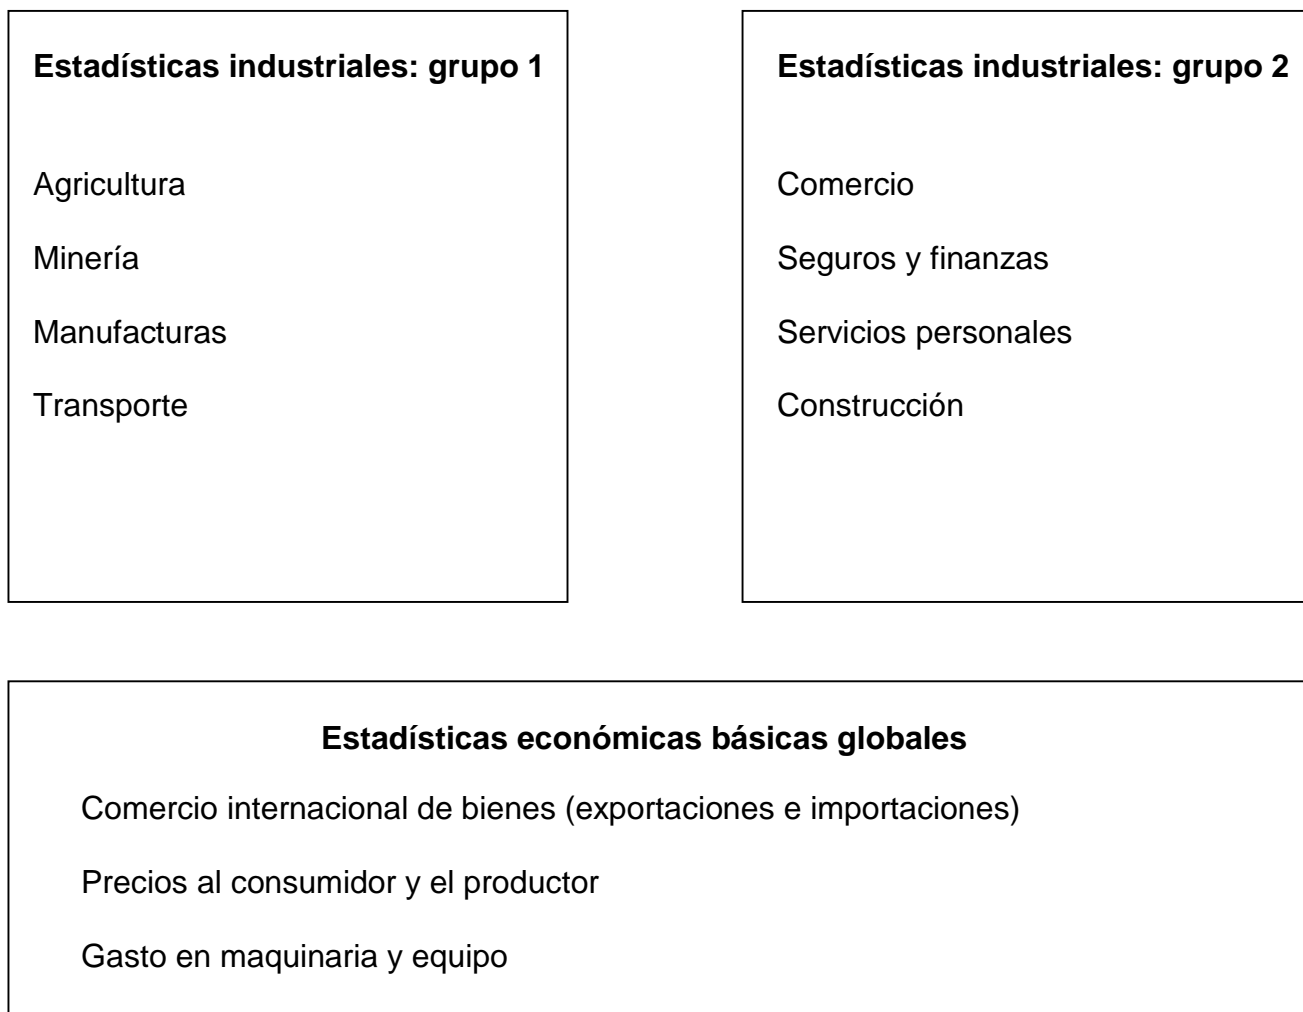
Estadísticas industriales: grupo 1

Agricultura

Minería

Manufacturas

Transporte

Estadísticas industriales: grupo 2

Comercio

Seguros y finanzas

Servicios personales

Construcción

Estadísticas económicas básicas globales

Comercio internacional de bienes (exportaciones e importaciones)

Precios al consumidor y el productor

Gasto en maquinaria y equipo